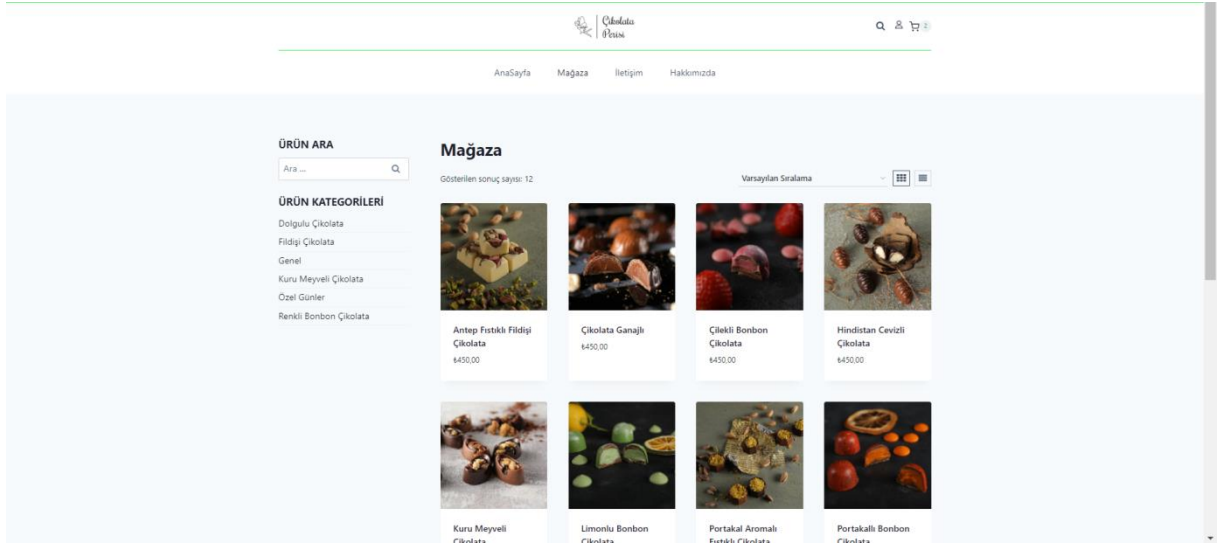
Çikolata Perisi

AnaSayfa Mağaza İletişim Hakkımızda

ÜRÜN ARA

Ara ...

ÜRÜN KATEGORİLERİ

Dolgulu Çikolata
Fildişi Çikolata
Genel
Kuru Meyveli Çikolata
Özel Günler
Renkli Bonbon Çikolata

Mağaza

Gösterilen sonuç sayısı: 12

Varsayılan Sıralama

Antep Fıstıklı Fildişi Çikolata
₺450,00

Çikolata Ganajlı
₺450,00

Çilekli Bonbon Çikolata
₺450,00

Hindistan Cevizli Çikolata
₺450,00

Kuru Meyveli Çikolata

Limonlu Bonbon Çikolata

Portakal Aromalı Fıstıklı Çikolata

Portakallı Bonbon Çikolata